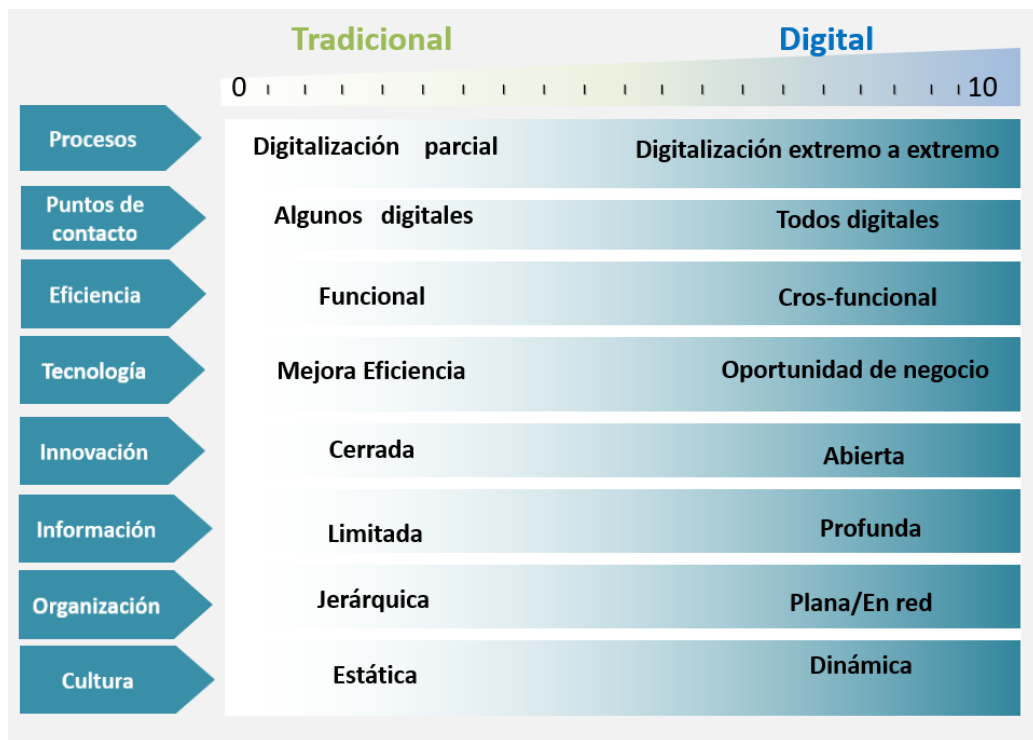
Tradicional

Digital

0

10

| | | |
|---|---|---|
| Procesos | Digitalización parcial | Digitalización extremo a extremo |
| Puntos de contacto | Algunos digitales | Todos digitales |
| Eficiencia | Funcional | Cros-funcional |
| Tecnología | Mejora Eficiencia | Oportunidad de negocio |
| Innovación | Cerrada | Abierta |
| Información | Limitada | Profunda |
| Organización | Jerárquica | Plana/En red |
| Cultura | Estática | Dinámica |